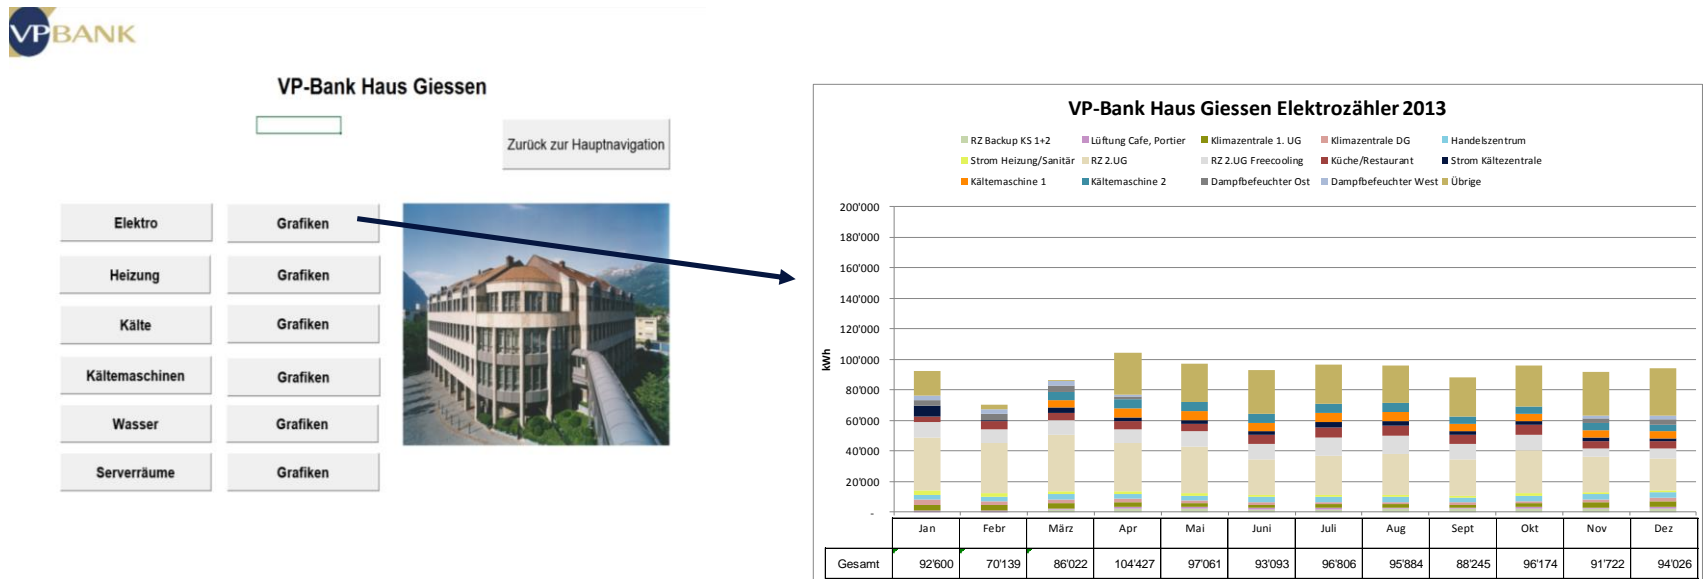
VPBANK

VP-Bank Haus Giessen

Zurück zur Hauptnavigation

Elektro
Grafiken
Heizung
Grafiken
Kälte
Grafiken
Kältemaschinen
Grafiken
Wasser
Grafiken
Serverräume
Grafiken

VP-Bank Haus Giessen Elektrozähler 2013

RZ Backup KS 1+2
Lüftung Cafe, Portier
Klimazentrale 1. UG
Klimazentrale DG
Handelszentrum
Strom Heizung/Sanitär
RZ 2.UG
RZ 2.UG Freecooling
Küche/Restaurant
Strom Kältezentrale
Kältemaschine 1
Kältemaschine 2
Dampfbefeuchter Ost
Dampfbefeuchter West
Übrige

kWh

200'000
180'000
160'000
140'000
120'000
100'000
80'000
60'000
40'000
20'000
-

| | Jan | Febr | März | Apr | Mai | Juni | Juli | Aug | Sept | Okt | Nov | Dez |
|---|---|---|---|---|---|---|---|---|---|---|---|---|
| Gesamt | 92'600 | 70'139 | 86'022 | 104'427 | 97'061 | 93'093 | 96'806 | 95'884 | 88'245 | 96'174 | 91'722 | 94'026 |